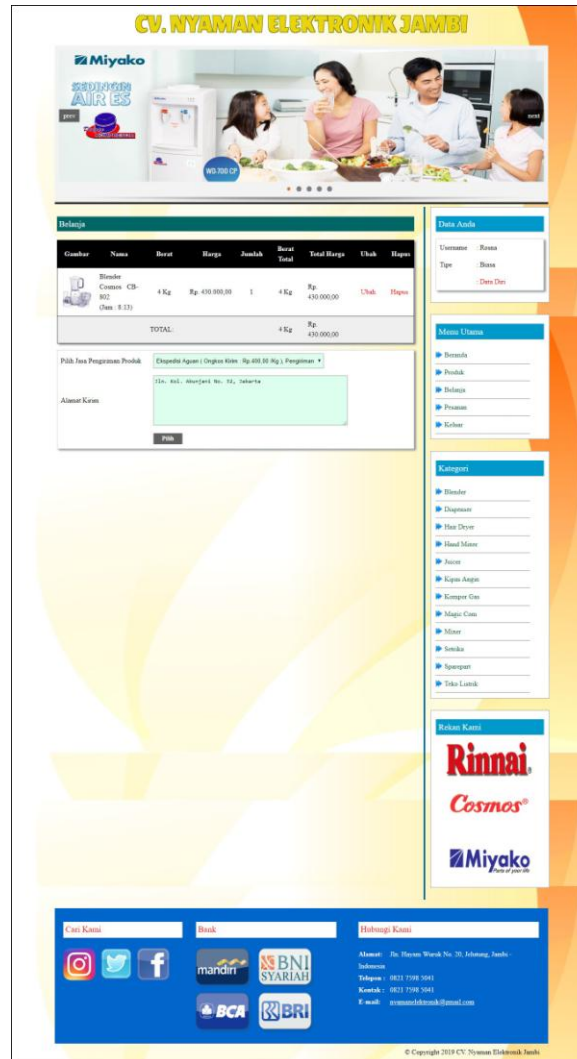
CV. NYAMAN ELEKTRONIK JAMBI

Miyako
SEDINGIN AIR ES
prev
next
WD-700 CP

Belanja

| Gambar | Nama | Berat | Harga | Jumlah | Berat Total | Total Harga | Ubah | Hapus |
|---|---|---|---|---|---|---|---|---|
| | Blender Cosmos CB-802 (Jam : 8:13) | 4 Kg | Rp. 430.000,00 | 1 | 4 Kg | Rp. 430.000,00 | Ubah | Hapus |
| | TOTAL: | | | | 4 Kg | Rp. 430.000,00 | | |

Pilih Jasa Pengiriman Produk: Ekspedisi Aguan ( Ongkos Kirim : Rp.400.00 /Kg ) Pengiriman
Alamat Kirim: Jln. Kol. Abunjani No. 51, Jakarta
Pilih

Data Anda
Username : Rosna
Tipe : Biasa
Data Diri

Menu Utama
Beranda
Produk
Belanja
Pesanan
Keluar

Kategori
Blender
Dispenser
Hair Dryer
Hand Mixer
Juicer
Kipas Angin
Kompor Gas
Magic Com
Mixer
Setrika
Sparepart
Teko Listrik

Rekan Kami
Rinnai
Cosmos
Miyako

Cari Kami
Bank
mandiri
BNI SYARIAH
BCA
BRI
Hubungi Kami
Alamat: Jln. Hayam Wuruk No. 20, Jelutung, Jambi - Indonesia
Telepon : 0821 7598 5041
Kontak : 0821 7598 5041
E-mail: nyamanelektronik@gmail.com

© Copyright 2019 CV. Nyaman Elektronik Jambi